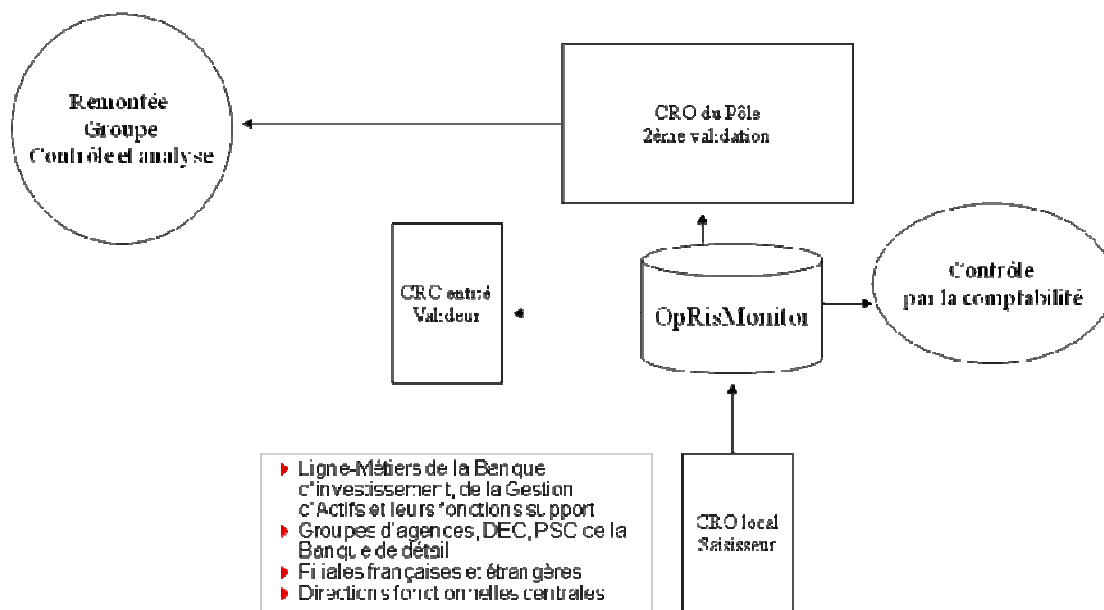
Remontée
Groupe
Contrôle et analyse

CRO du Pôle
2ème validation

CRC entité
Valideur

OpRisMonitor

Contrôle
par la comptabilité

- Ligne-Métiers de la Banque d'investissement, de la Gestion d'Actifs et leurs fonctions support
- Groupes d'agences, DEC, PSC de la Banque de détail
- Filiales françaises et étrangères
- Directions fonctionnelles centrales

CRO local
Saisisseur